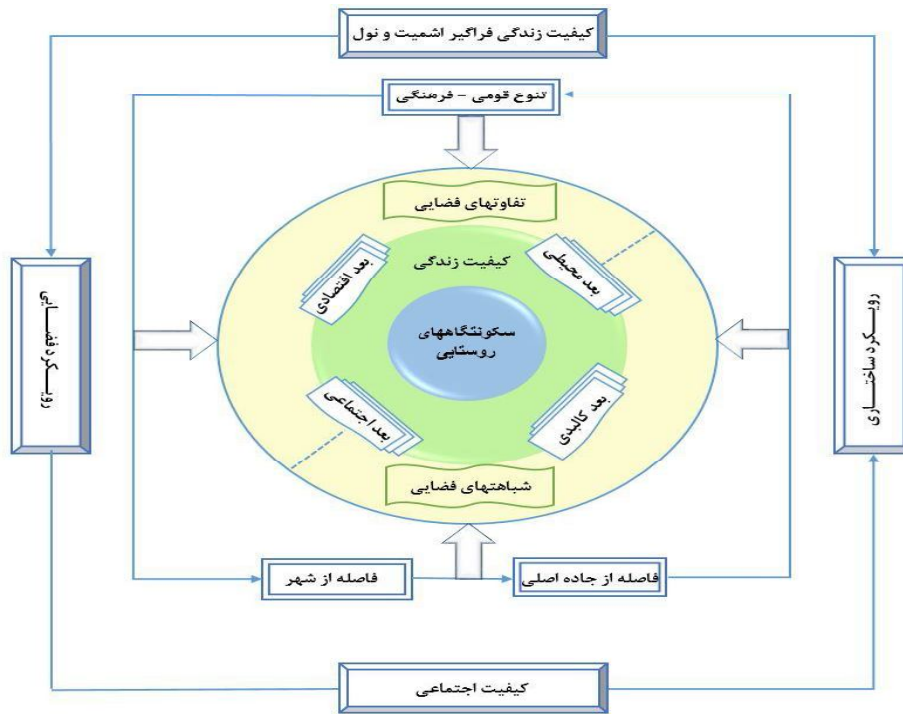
کیفیت زندگی فراگیر اشمیت و نول

تنوع قومی - فرهنگی

تفاوتهای فضایی

کیفیت زندگی

بعد اقتصادی

بعد محیطی

سکونتگاههای روستایی

بعد اجتماعی

بعد کالبدی

شباهتهای فضایی

رویکرد فضایی

رویکرد ساختاری

فاصله از شهر

فاصله از جاده اصلی

کیفیت اجتماعی